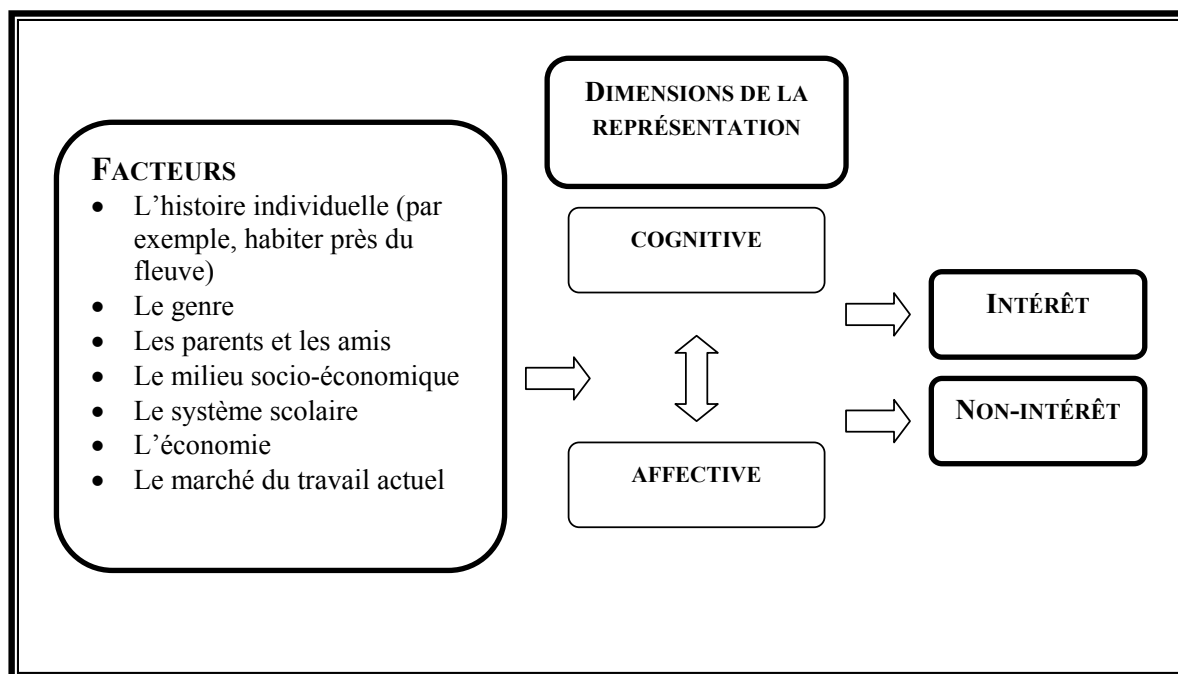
FACTEURS
- L'histoire individuelle (par exemple, habiter près du fleuve)
- Le genre
- Les parents et les amis
- Le milieu socio-économique
- Le système scolaire
- L'économie
- Le marché du travail actuel

DIMENSIONS DE LA REPRÉSENTATION

COGNITIVE

AFFECTIVE

INTÉRÊT

NON-INTÉRÊT